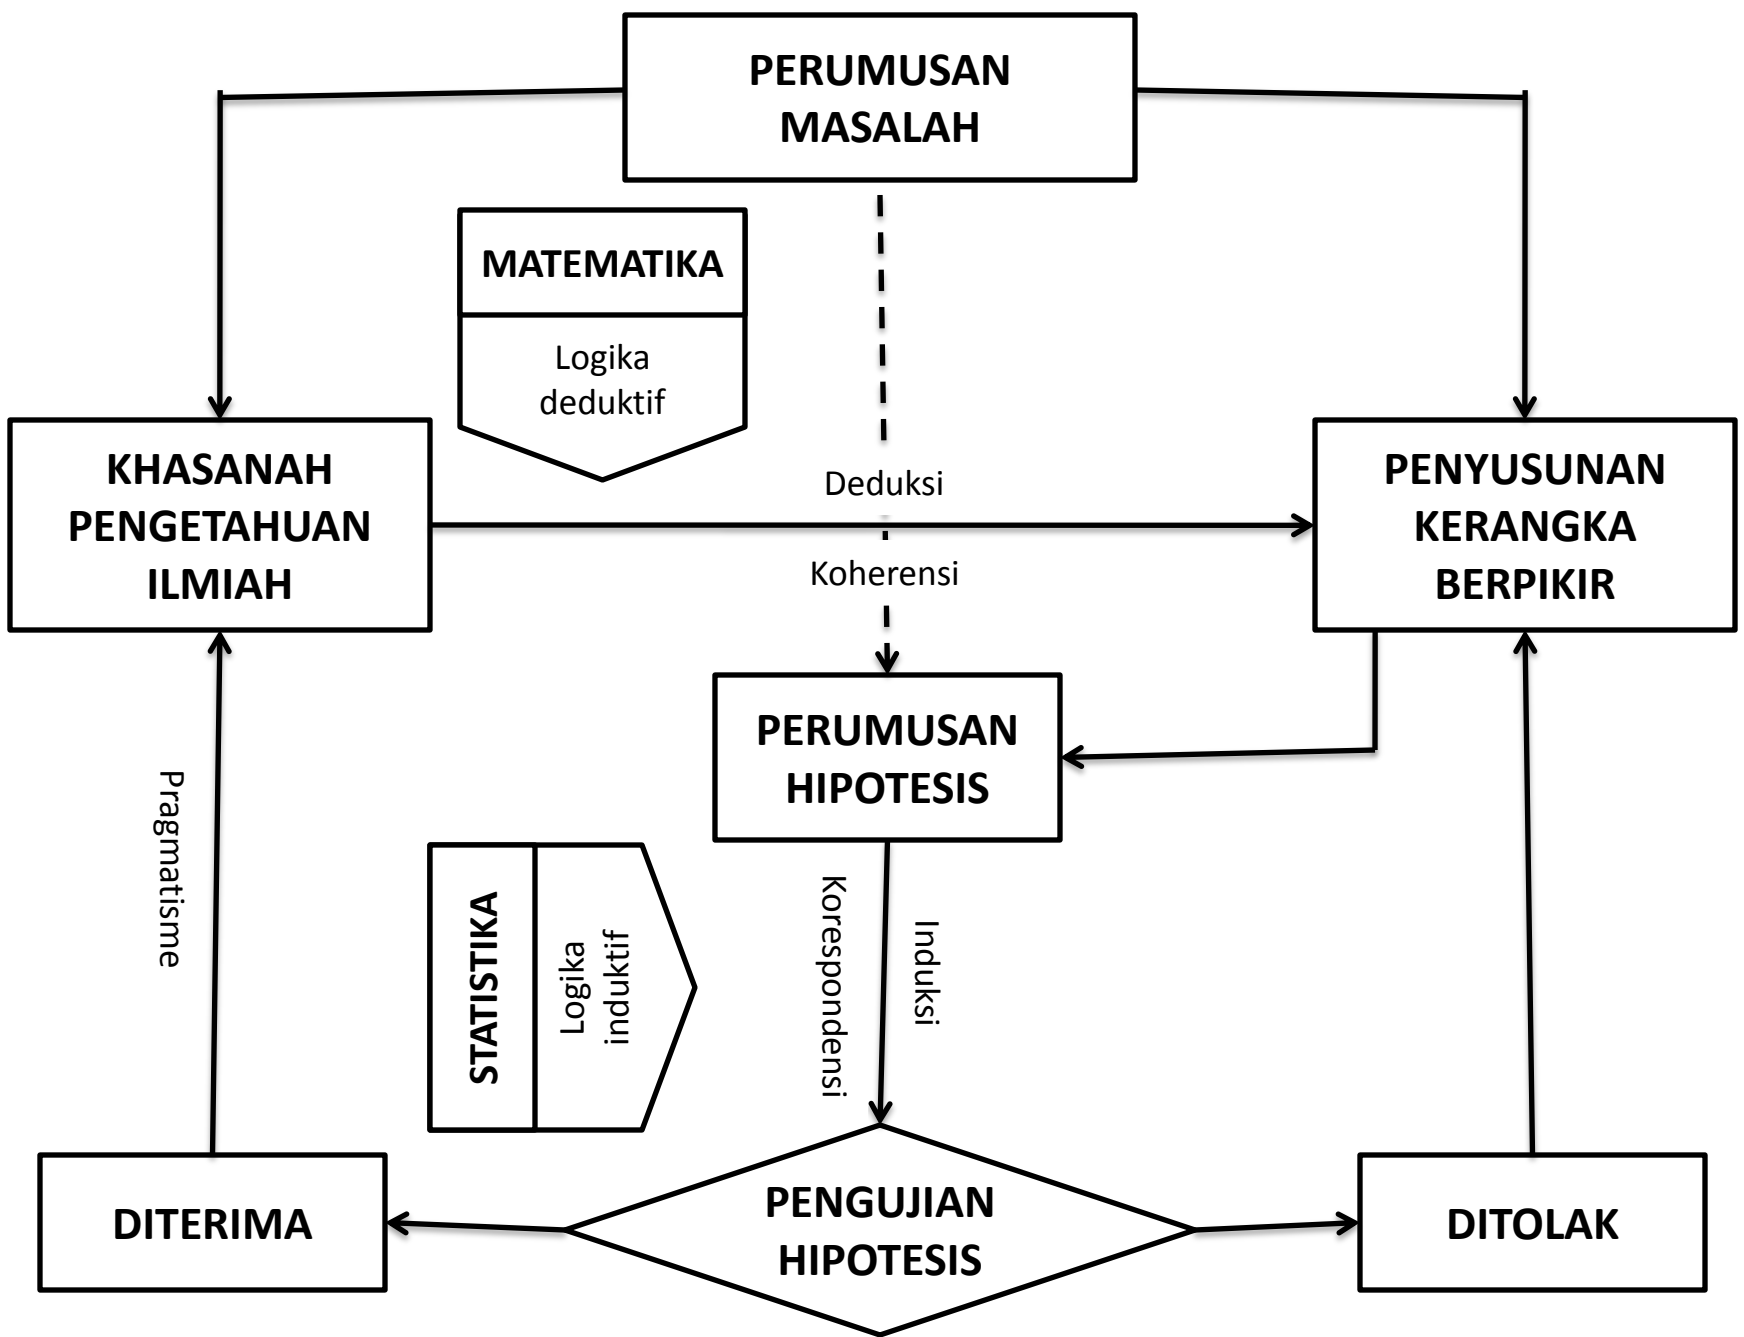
PERUMUSAN MASALAH

MATEMATIKA

Logika deduktif

KHASANAH PENGETAHUAN ILMIAH

Deduksi

Koherensi

PENYUSUNAN KERANGKA BERPIKIR

PERUMUSAN HIPOTESIS

Pragmatisme

STATISTIKA

Logika induktif

Korespondensi

Induksi

DITERIMA

PENGUJIAN HIPOTESIS

DITOLAK